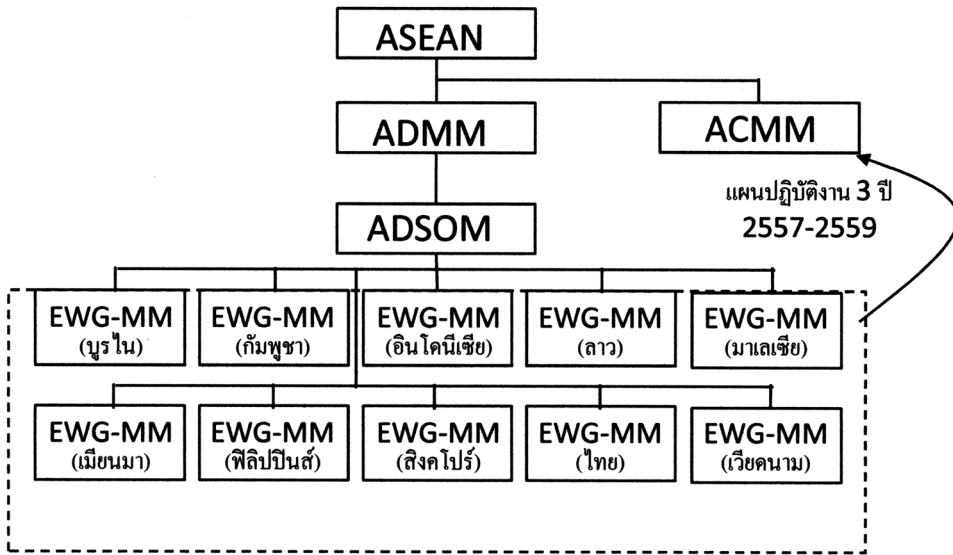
ASEAN

ADMM

ACMM

แผนปฏิบัติงาน 3 ปี 2557-2559

ADSOM

EWG-MM (บูรไน)

EWG-MM (กัมพูชา)

EWG-MM (อินโดนีเซีย)

EWG-MM (ลาว)

EWG-MM (มาเลเซีย)

EWG-MM (เมียนมา)

EWG-MM (ฟิลิปปินส์)

EWG-MM (สิงคโปร์)

EWG-MM (ไทย)

EWG-MM (เวียดนาม)